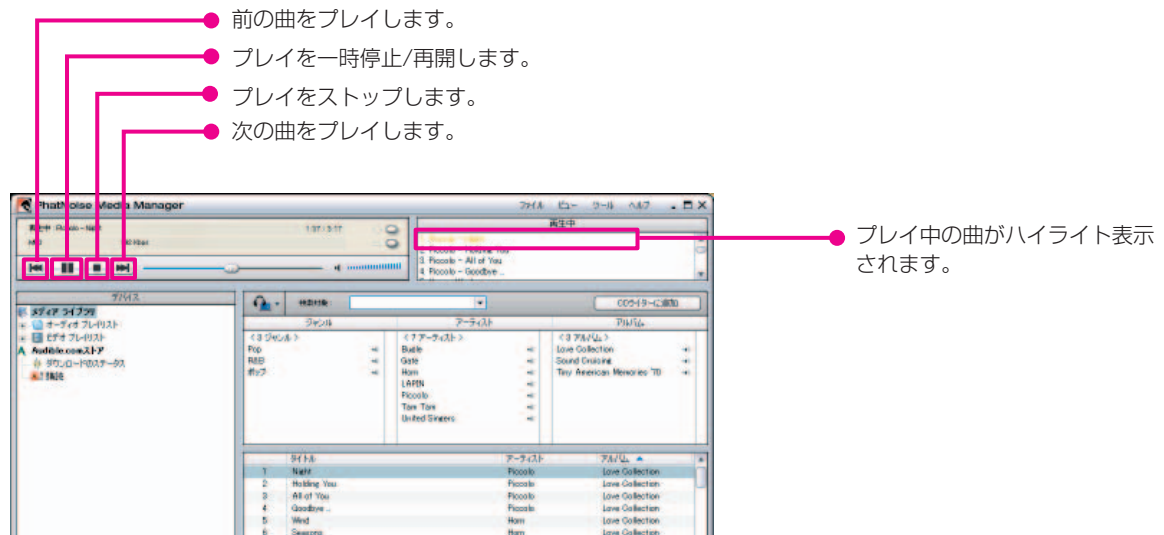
前の曲をプレイします。

プレイを一時停止/再開します。

プレイをストップします。

次の曲をプレイします。

PhatNoise Media Manager

ファイル ビュー ツール ヘルプ

再生中

Piccolo - Night

1:37 / 3:17

MP3

128 Kbps

3. Piccolo - All of You

4. Piccolo - Goodbye...

プレイ中の曲がハイライト表示されます。

デバイス

メディア ライブラリ

オーディオ プレイリスト

ビデオ プレイリスト

Audible.comストア

ダウンロードのステータス

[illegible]

検索対象

CDライターに追加

| ジャンル | アーティスト | アルバム |
|---|---|---|
| < 3 ジャンル > | < 7 アーティスト > | < 3 アルバム > |
| Pop | Bustle | Love Collection |
| R&B | Gate | Sound Cruising |
| ポップ | Horn | Tiny American Memories '70 |
| | LAPEN | |
| | Piccolo | |
| | Tam Tam | |
| | United Singers | |

| | タイトル | アーティスト | アルバム |
|---|---|---|---|
| 1 | Night | Piccolo | Love Collection |
| 2 | Holding You | Piccolo | Love Collection |
| 3 | All of You | Piccolo | Love Collection |
| 4 | Goodbye... | Piccolo | Love Collection |
| 5 | Wind | Horn | Love Collection |
| 6 | Seasons | Horn | Love Collection |